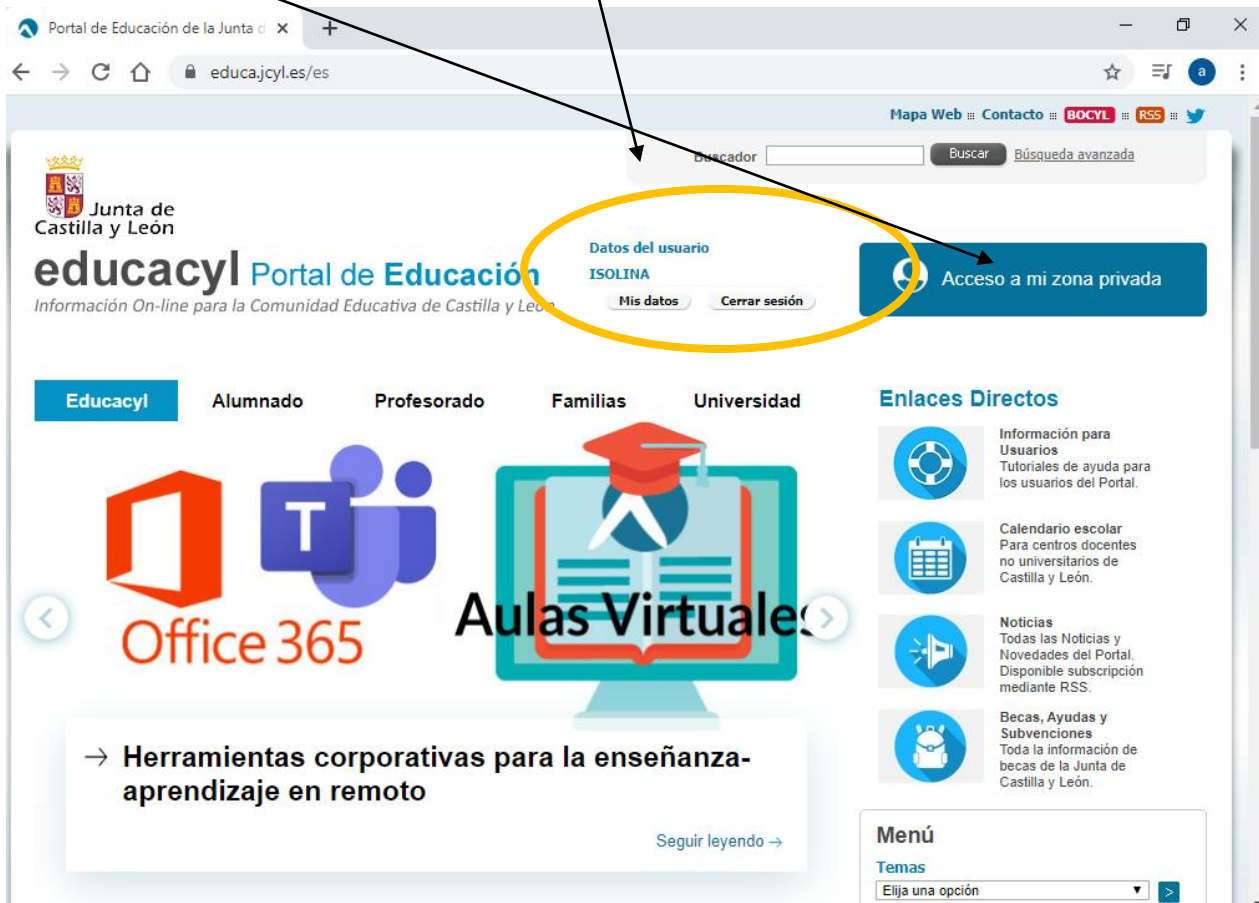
Portal de Educación de la Junta d ×
+
educa.jcyl.es/es
a

Mapa Web ⁝⁝ Contacto ⁝⁝ BOCYL ⁝⁝ RSS ⁝⁝

Buscador
Buscar
Búsqueda avanzada

Junta de Castilla y León

educacyl Portal de Educación
Información On-line para la Comunidad Educativa de Castilla y León

Datos del usuario
ISOLINA
Mis datos
Cerrar sesión

Acceso a mi zona privada

Educacyl
Alumnado
Profesorado
Familias
Universidad

Office 365
Aulas Virtuales

→ Herramientas corporativas para la enseñanza-aprendizaje en remoto

Seguir leyendo →

Enlaces Directos

Información para Usuarios
Tutoriales de ayuda para los usuarios del Portal.

Calendario escolar
Para centros docentes no universitarios de Castilla y León.

Noticias
Todas las Noticias y Novedades del Portal. Disponible subscripción mediante RSS.

Becas, Ayudas y Subvenciones
Toda la información de becas de la Junta de Castilla y León.

Menú
Temas
Elija una opción